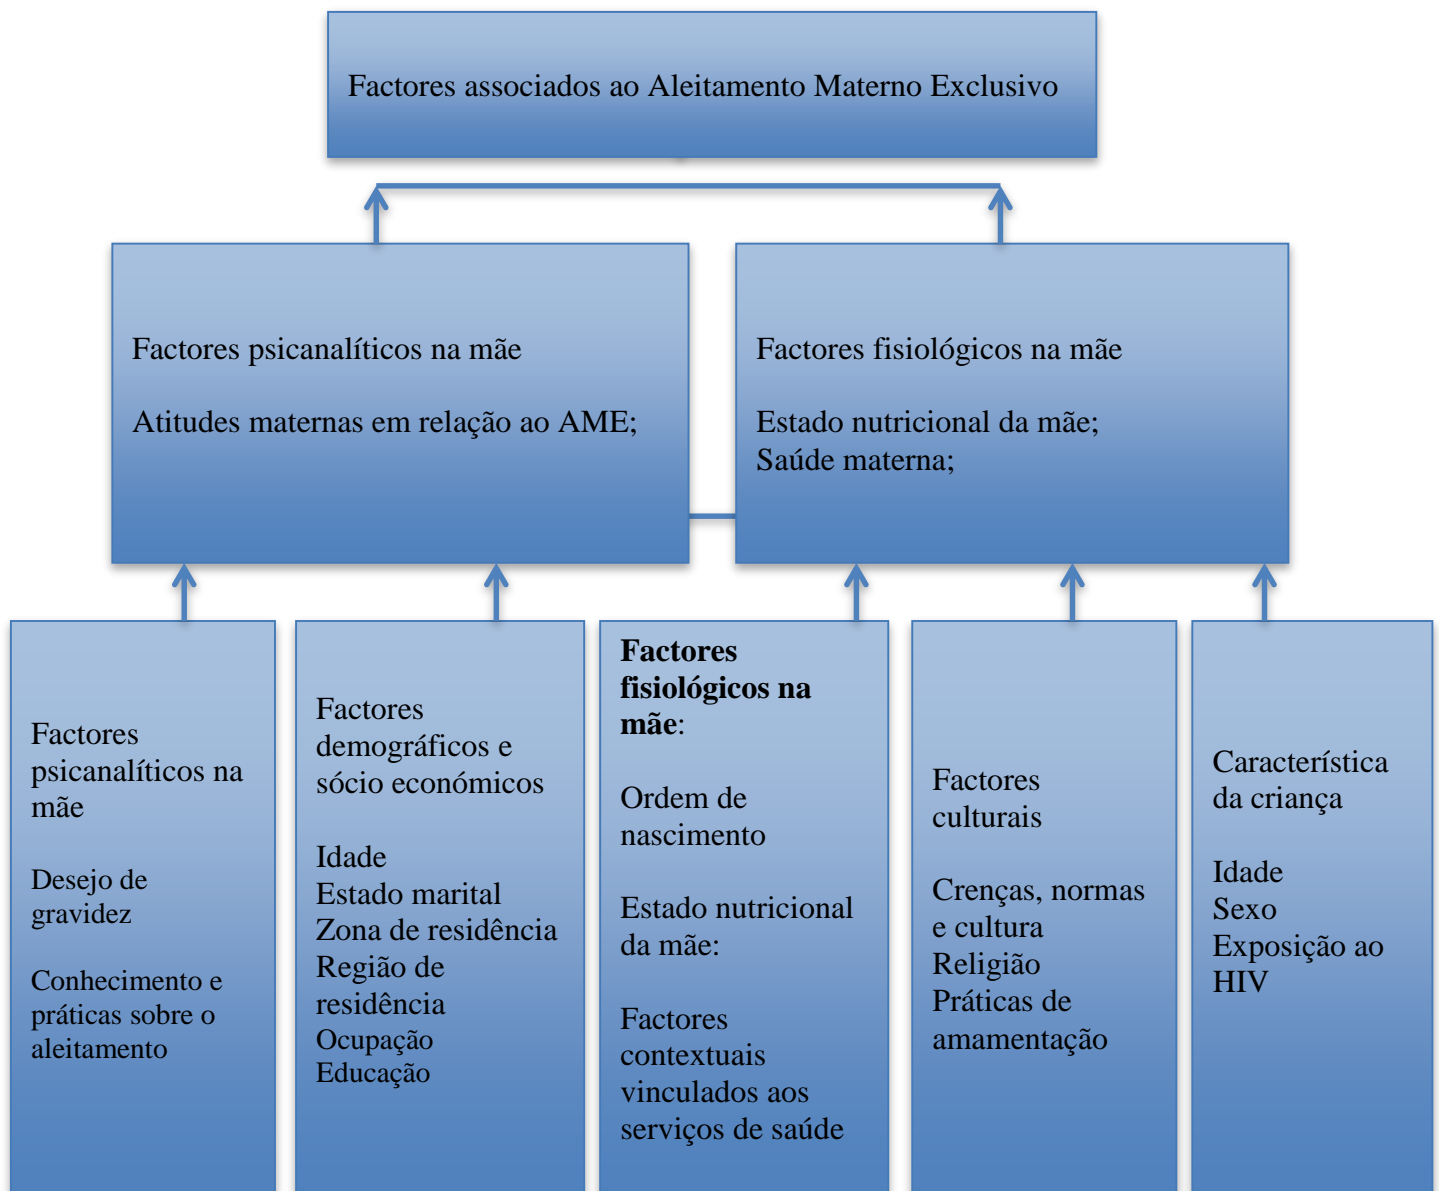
Factores associados ao Aleitamento Materno Exclusivo

Factores psicanalíticos na mãe

Atitudes maternas em relação ao AME;

Factores fisiológicos na mãe

Estado nutricional da mãe;
Saúde materna;

Factores psicanalíticos na mãe

Desejo de gravidez

Conhecimento e práticas sobre o aleitamento

Factores demográficos e sócio económicos

Idade
Estado marital
Zona de residência
Região de residência
Ocupação
Educação

**Factores fisiológicos na mãe**:

Ordem de nascimento

Estado nutricional da mãe:

Factores contextuais vinculados aos serviços de saúde

Factores culturais

Crenças, normas e cultura
Religião
Práticas de amamentação

Característica da criança

Idade
Sexo
Exposição ao HIV